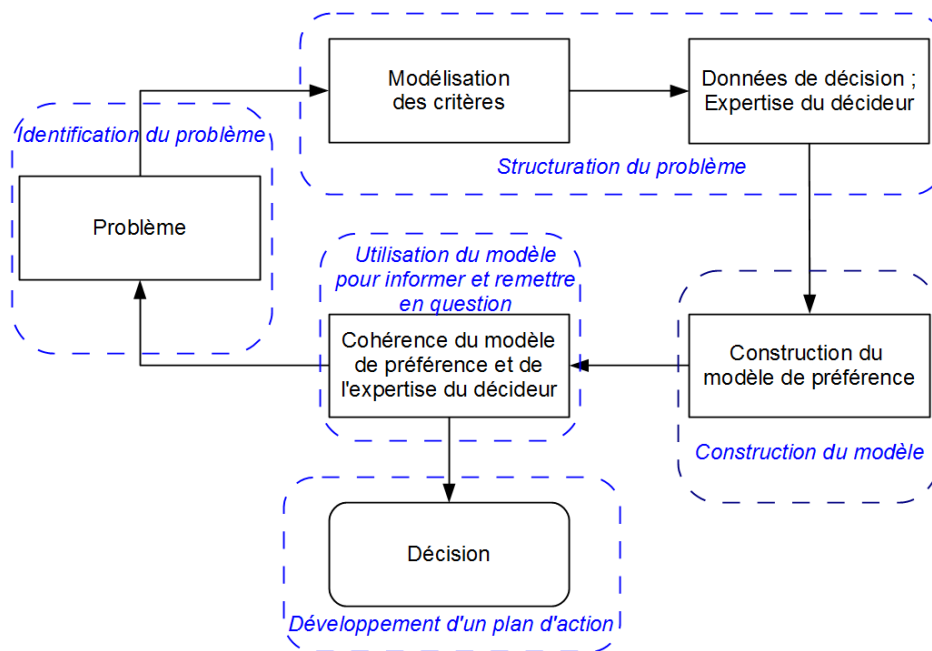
Identification du problème

Problème

Modélisation des critères

Données de décision ; Expertise du décideur

Structuration du problème

Utilisation du modèle pour informer et remettre en question

Cohérence du modèle de préférence et de l'expertise du décideur

Construction du modèle de préférence

Construction du modèle

Décision

Développement d'un plan d'action